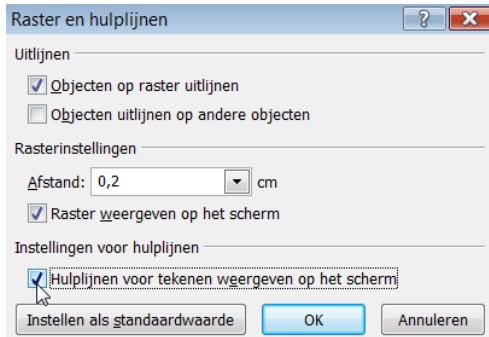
Raster en hulplijnen ? X

Uitlijnen

Objecten op raster uitlijnen

Objecten uitlijnen op andere objecten

Rasterinstellingen

Afstand: 0,2 cm

Raster weergeven op het scherm

Instellingen voor hulplijnen

Hulplijnen voor tekenen weergeven op het scherm

Instellen als standaardwaarde OK Annuleren